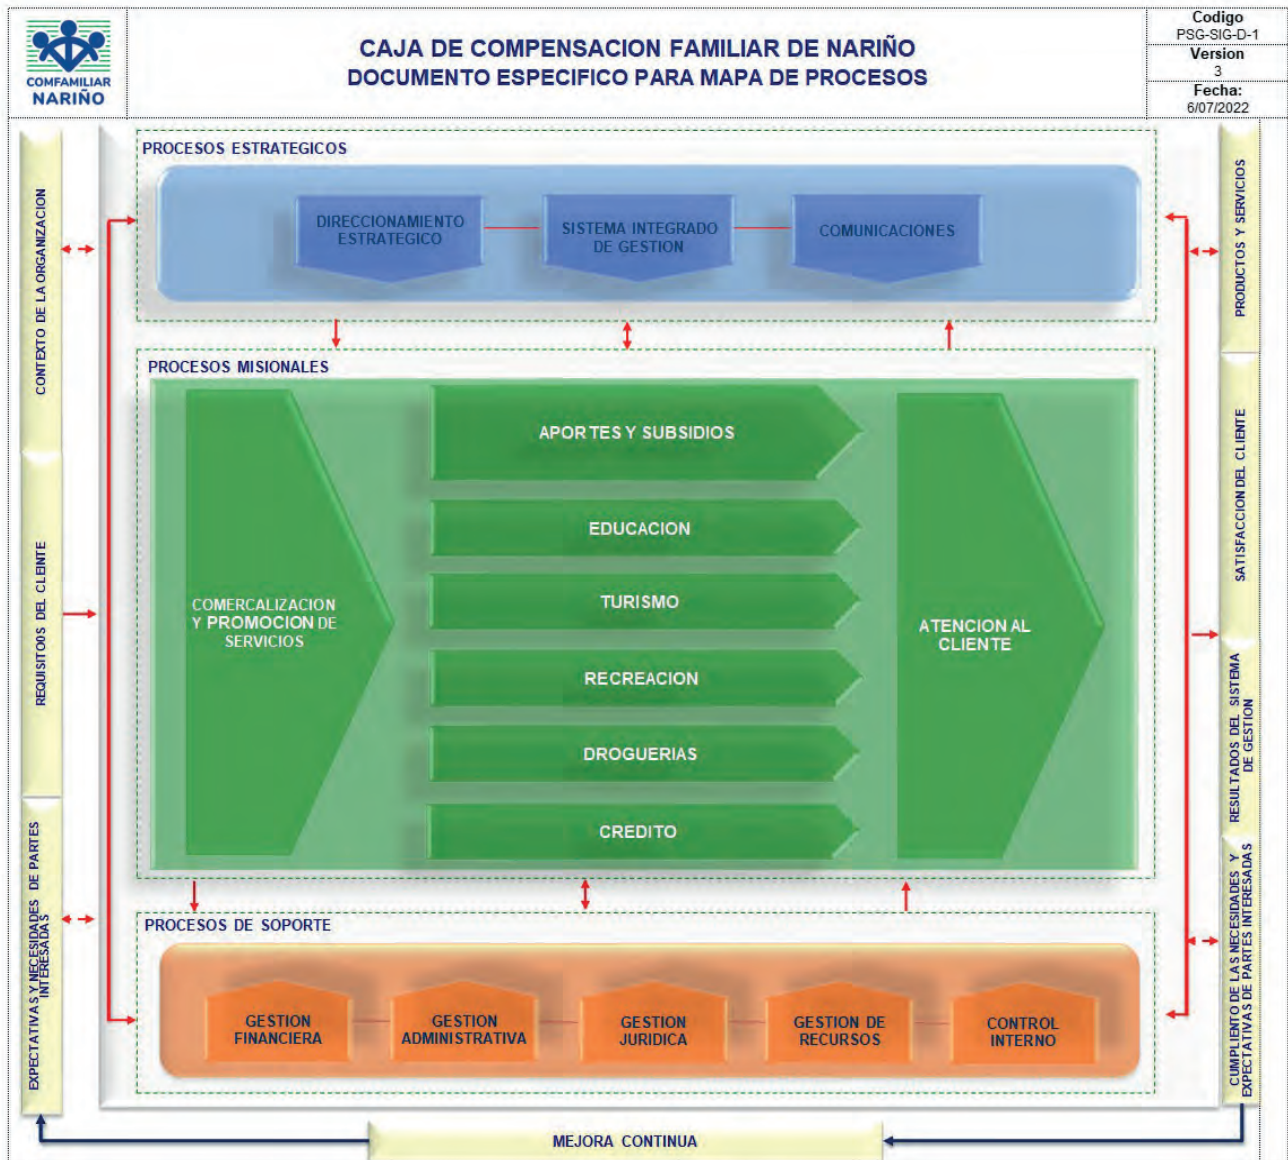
COMFAMILIAR NARIÑO

CAJA DE COMPENSACION FAMILIAR DE NARIÑO
DOCUMENTO ESPECIFICO PARA MAPA DE PROCESOS

| Codigo |
|---|
| PSG-SIG-D-1 |
| Version |
| 3 |
| Fecha: |
| 6/07/2022 |

CONTEXTO DE LA ORGANIZACION

REQUISITOS DEL CLIENTE

EXPECTATIVAS Y NECESIDADES DE PARTES INTERESADAS

PROCESOS ESTRATEGICOS

DIRECCIONAMIENTO ESTRATEGICO

SISTEMA INTEGRADO DE GESTION

COMUNICACIONES

PROCESOS MISIONALES

COMERCALIZACION Y PROMOCION DE SERVICIOS

APORTES Y SUBSIDIOS

EDUCACION

TURISMO

RECREACION

DROGUERIAS

CREDITO

ATENCION AL CLIENTE

PROCESOS DE SOPORTE

GESTION FINANCIERA

GESTION ADMINISTRATIVA

GESTION JURIDICA

GESTION DE RECURSOS

CONTROL INTERNO

PRODUCTOS Y SERVICIOS

SATISFACCION DEL CLIENTE

RESULTADOS DEL SISTEMA DE GESTION

CUMPLIENTO DE LAS NECESIDADES Y EXPECTATIVAS DE PARTES INTERESADAS

MEJORA CONTINUA